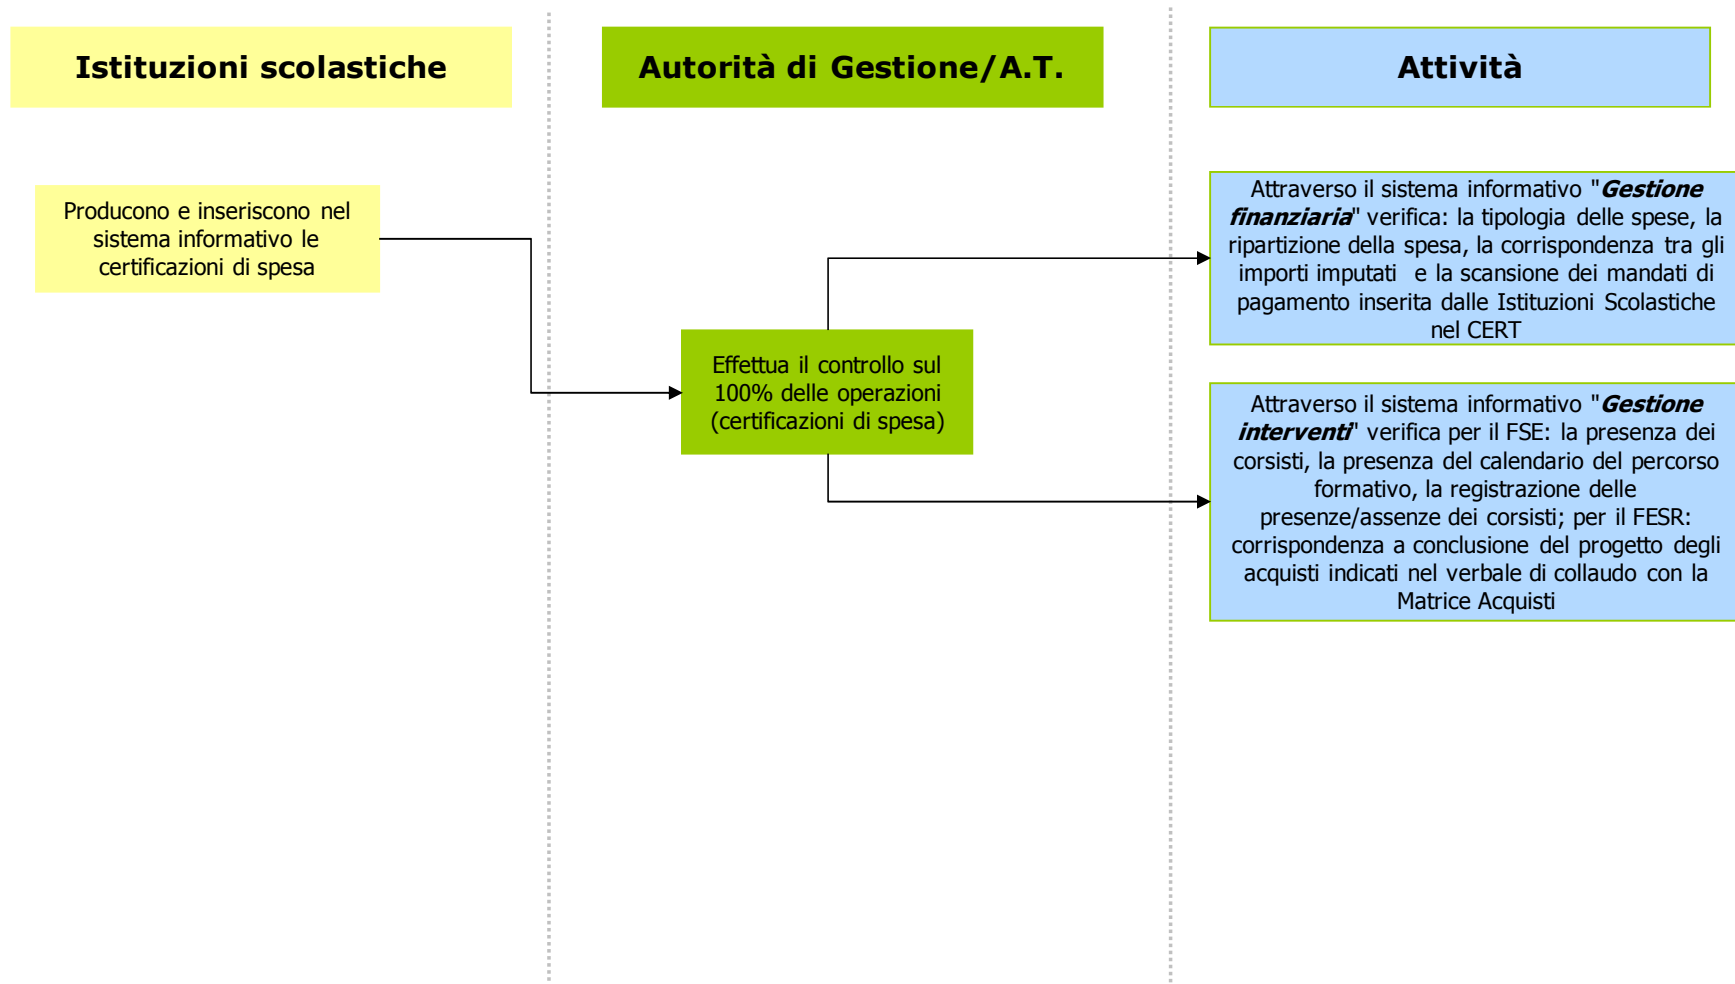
Istituzioni scolastiche

Autorità di Gestione/A.T.

Attività

Producono e inseriscono nel sistema informativo le certificazioni di spesa

Effettua il controllo sul 100% delle operazioni (certificazioni di spesa)

Attraverso il sistema informativo "Gestione finanziaria" verifica: la tipologia delle spese, la ripartizione della spesa, la corrispondenza tra gli importi imputati e la scansione dei mandati di pagamento inserita dalle Istituzioni Scolastiche nel CERT

Attraverso il sistema informativo "Gestione interventi" verifica per il FSE: la presenza dei corsisti, la presenza del calendario del percorso formativo, la registrazione delle presenze/assenze dei corsisti; per il FESR: corrispondenza a conclusione del progetto degli acquisti indicati nel verbale di collaudo con la Matrice Acquisti